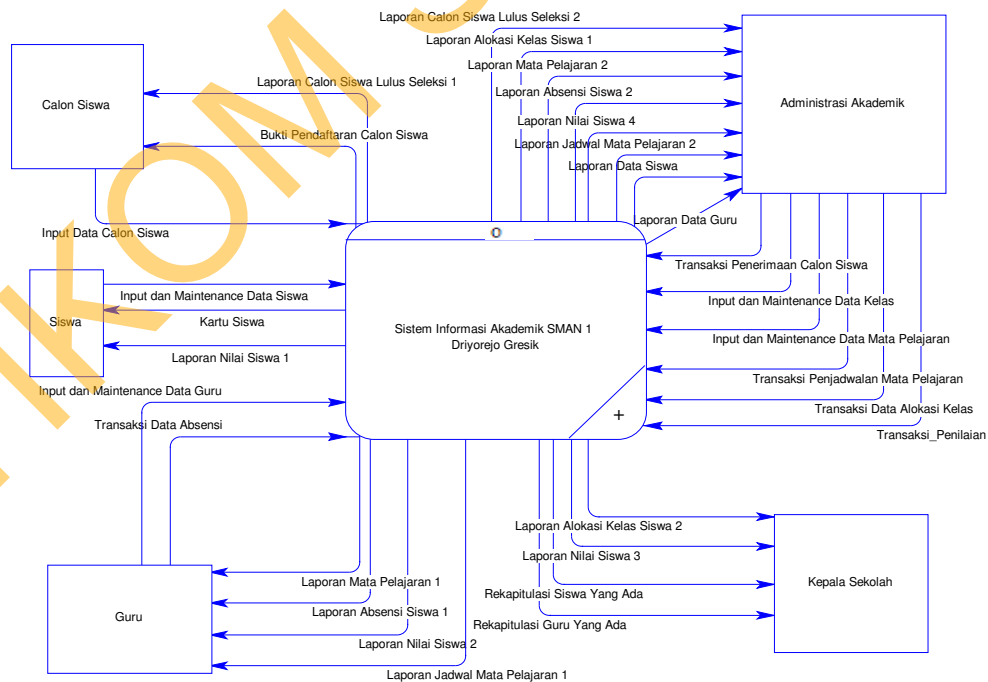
Laporan Calon Siswa Lulus Seleksi 2

Laporan Alokasi Kelas Siswa 1

Laporan Mata Pelajaran 2

Laporan Absensi Siswa 2

Laporan Nilai Siswa 4

Laporan Jadwal Mata Pelajaran 2

Laporan Data Siswa

Laporan Data Guru

Administrasi Akademik

Calon Siswa

Laporan Calon Siswa Lulus Seleksi 1

Bukti Pendaftaran Calon Siswa

Input Data Calon Siswa

0

Siswa

Input dan Maintenance Data Siswa

Kartu Siswa

Laporan Nilai Siswa 1

Sistem Informasi Akademik SMAN 1 Driyorejo Gresik

Transaksi Penerimaan Calon Siswa

Input dan Maintenance Data Kelas

Input dan Maintenance Data Mata Pelajaran

Transaksi Penjadwalan Mata Pelajaran

Transaksi Data Alokasi Kelas

Transaksi_Penilaian

Input dan Maintenance Data Guru

Transaksi Data Absensi

+

Laporan Alokasi Kelas Siswa 2

Laporan Nilai Siswa 3

Rekapitulasi Siswa Yang Ada

Rekapitulasi Guru Yang Ada

Kepala Sekolah

Guru

Laporan Mata Pelajaran 1

Laporan Absensi Siswa 1

Laporan Nilai Siswa 2

Laporan Jadwal Mata Pelajaran 1